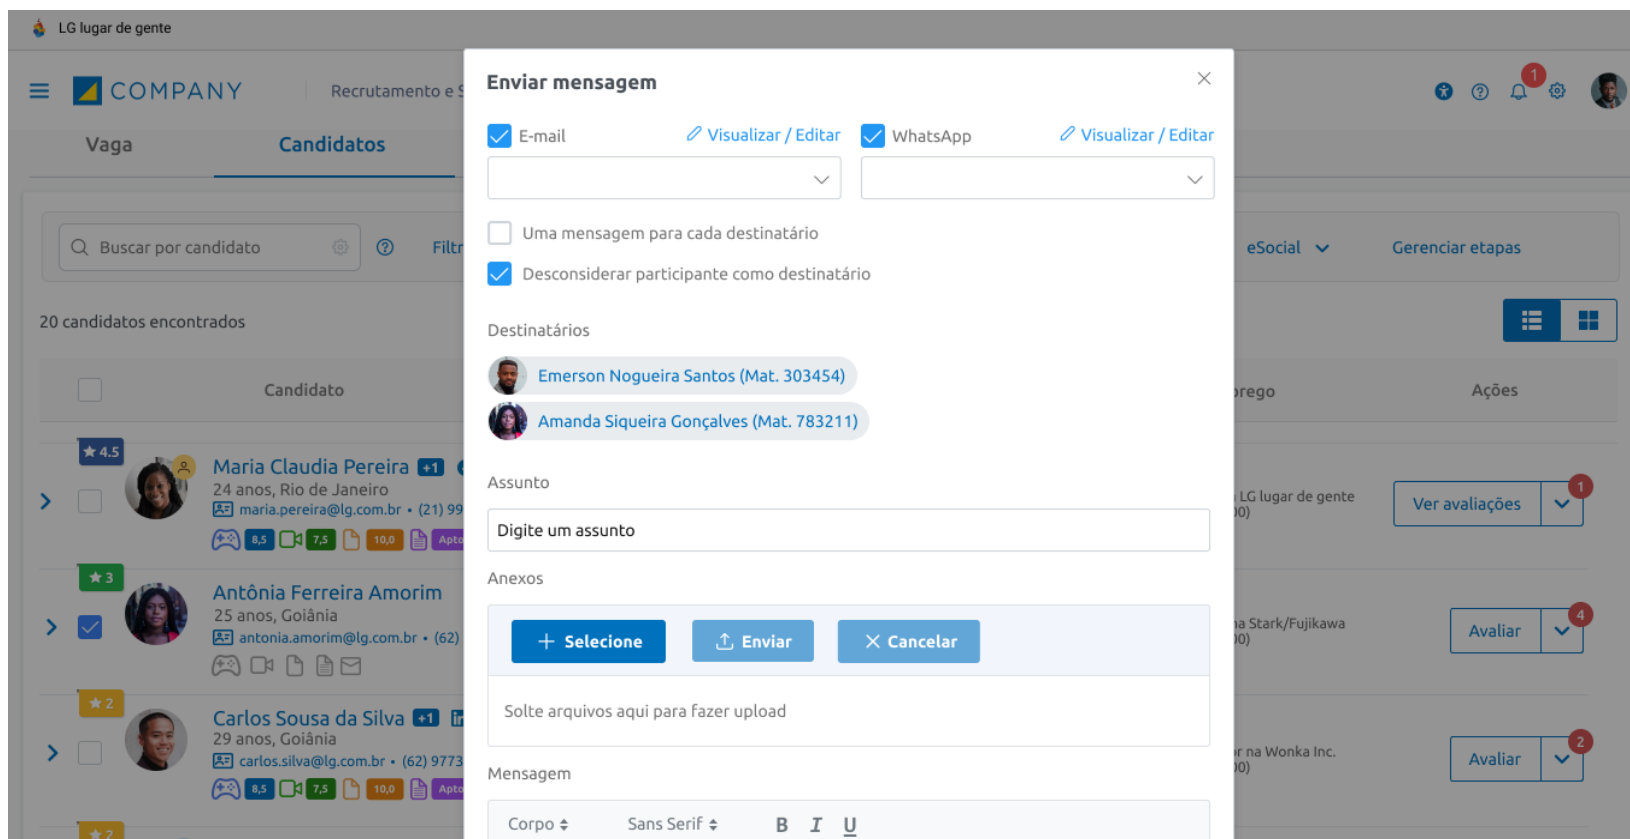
LG lugar de gente

COMPANY Recrutamento e S

Vaga Candidatos

Buscar por candidato Filtr

20 candidatos encontrados

Candidato

4.5 Maria Claudia Pereira +1
24 anos, Rio de Janeiro
maria.pereira@lg.com.br • (21) 99
8,5 7,5 10,0 Apto

3 Antônia Ferreira Amorim
25 anos, Goiânia
antonia.amorim@lg.com.br • (62)

2 Carlos Sousa da Silva +1
29 anos, Goiânia
carlos.silva@lg.com.br • (62) 9773
8,5 7,5 10,0 Apto

2

Enviar mensagem

E-mail Visualizar / Editar WhatsApp Visualizar / Editar

Uma mensagem para cada destinatário
Desconsiderar participante como destinatário

Destinatários
Emerson Nogueira Santos (Mat. 303454)
Amanda Siqueira Gonçalves (Mat. 783211)

Assunto
Digite um assunto

Anexos
+ Selecione Enviar Cancelar
Solte arquivos aqui para fazer upload

Mensagem
Corpo Sans Serif B I U

1

eSocial Gerenciar etapas

rego Ações

LG lugar de gente
0) Ver avaliações 1

a Stark/Fujikawa
0) Avaliar 4

r na Wonka Inc.
0) Avaliar 2